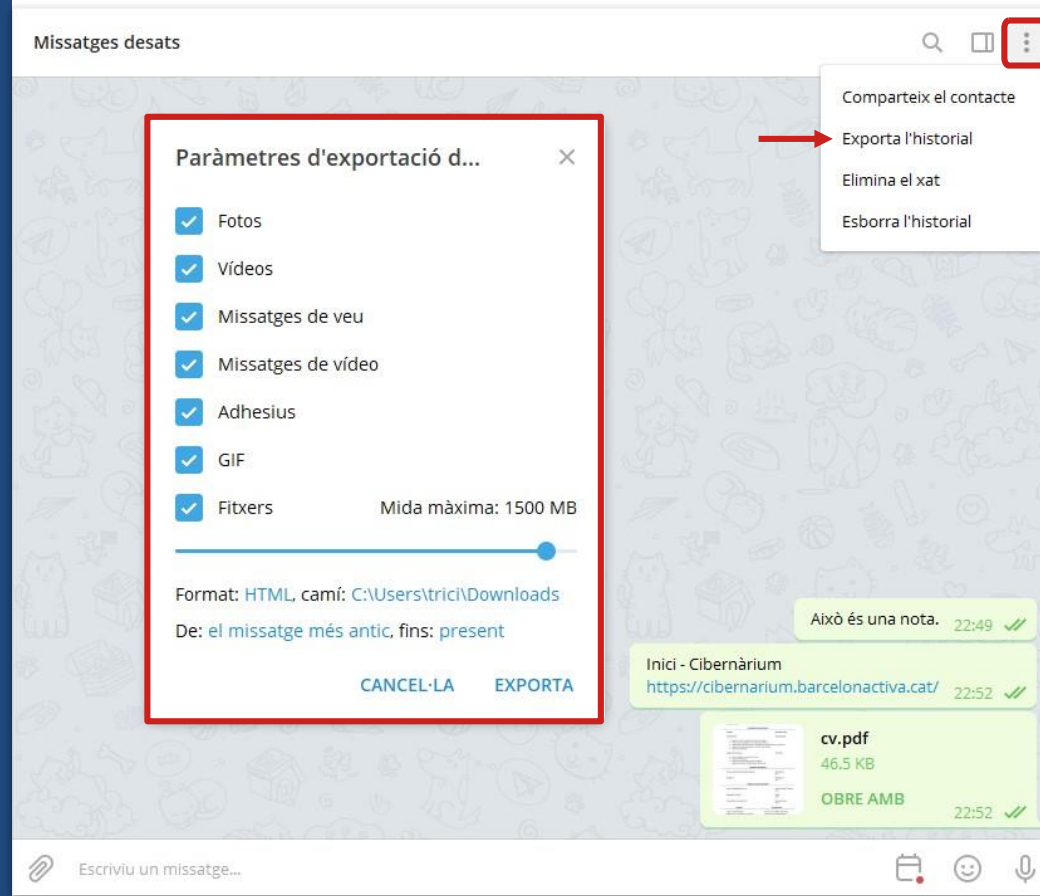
Missatges desats

Comparteix el contacte
Exporta l'historial
Elimina el xat
Esborra l'historial

Paràmetres d'exportació d...

Fotos
Vídeos
Missatges de veu
Missatges de vídeo
Adhesius
GIF
Fitxers
Mida màxima: 1500 MB

Format: HTML, camí: C:\Users\trici\Downloads
De: el missatge més antic, fins: present

CANCEL·LA
EXPORTA

Això és una nota. 22:49

Inici - Cibernàrium
https://cibernarium.barcelonactiva.cat/ 22:52

cv.pdf
46.5 KB
OBRE AMB
22:52

Escriviu un missatge...